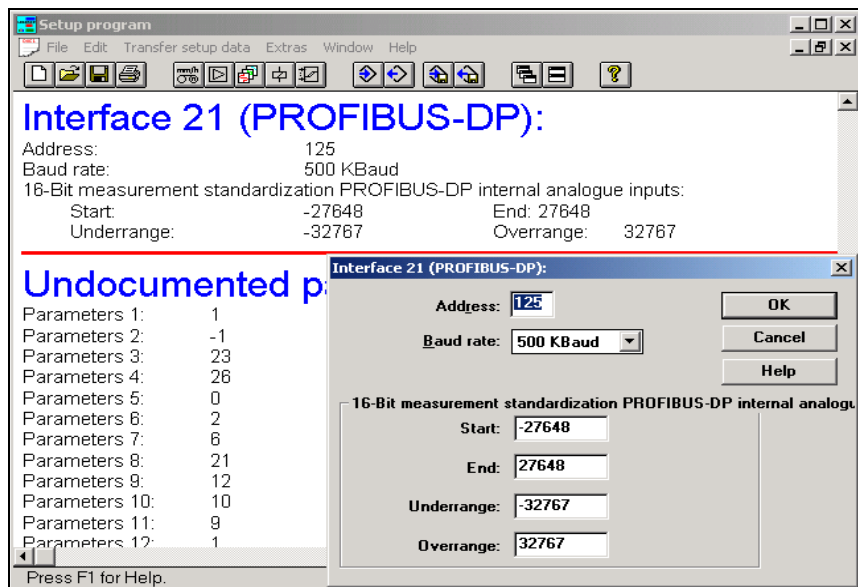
Setup program

File Edit Transfer setup data Extras Window Help

Interface 21 (PROFIBUS-DP):

Address: 125
Baud rate: 500 KBaud
16-Bit measurement standardization PROFIBUS-DP internal analogue inputs:
Start: -27648 End: 27648
Underrange: -32767 Overrange: 32767

Undocumented p

| | |
|---|---|
| Parameters 1: | 1 |
| Parameters 2: | -1 |
| Parameters 3: | 23 |
| Parameters 4: | 26 |
| Parameters 5: | 0 |
| Parameters 6: | 2 |
| Parameters 7: | 6 |
| Parameters 8: | 21 |
| Parameters 9: | 12 |
| Parameters 10: | 10 |
| Parameters 11: | 9 |
| Parameters 12: | 1 |

Press F1 for Help.

Interface 21 (PROFIBUS-DP):

Address: 125
Baud rate: 500 KBaud

OK
Cancel
Help

16-Bit measurement standardization PROFIBUS-DP internal analogu

Start: -27648
End: 27648
Underrange: -32767
Overrange: 32767